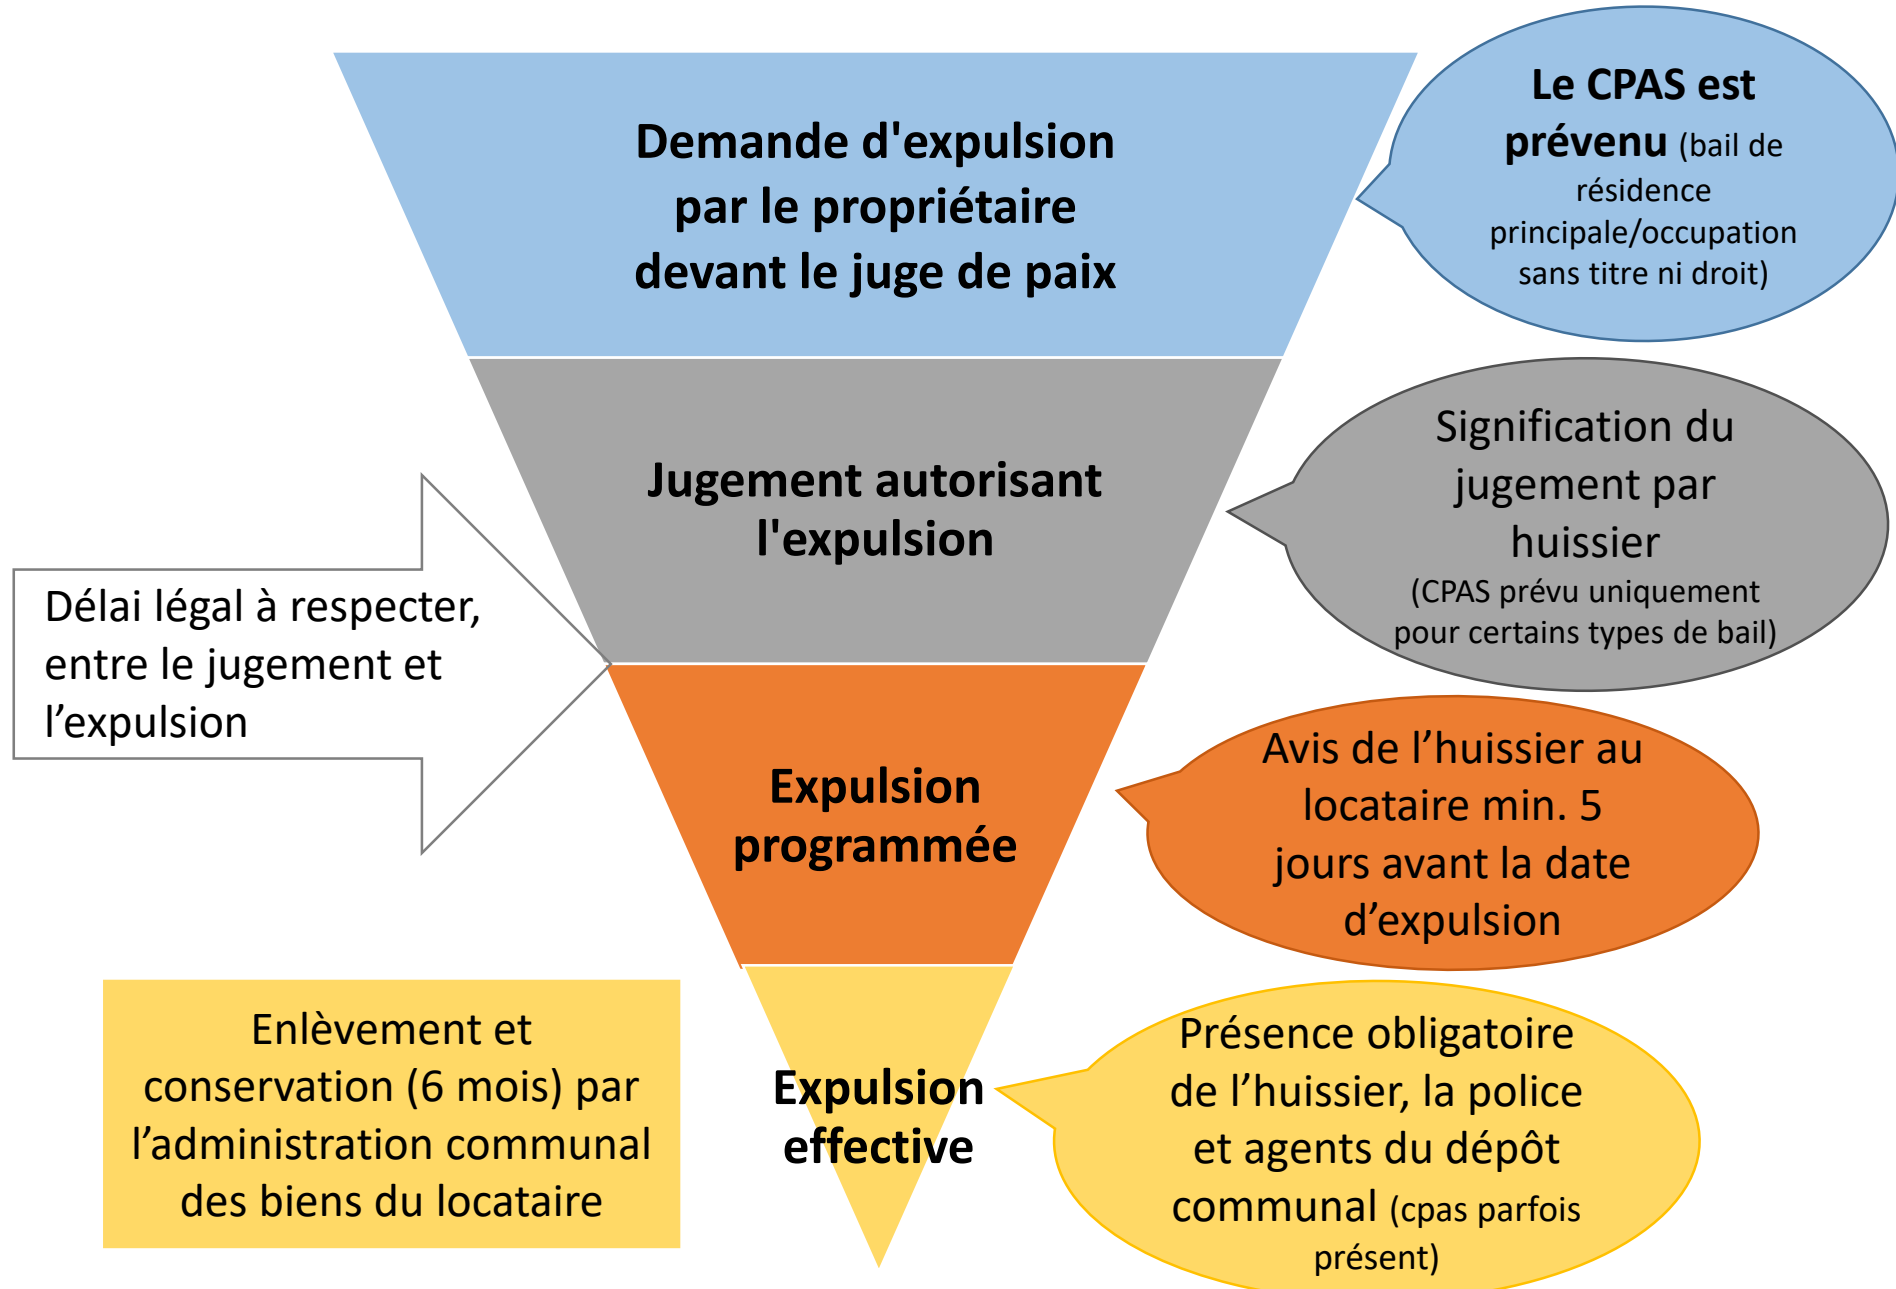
Demande d'expulsion par le propriétaire devant le juge de paix

Le CPAS est prévenu (bail de résidence principale/occupation sans titre ni droit)

Jugement autorisant l'expulsion

Signification du jugement par huissier (CPAS prévu uniquement pour certains types de bail)

Délai légal à respecter, entre le jugement et l’expulsion

Expulsion programmée

Avis de l’huissier au locataire min. 5 jours avant la date d’expulsion

Enlèvement et conservation (6 mois) par l’administration communal des biens du locataire

Expulsion effective

Présence obligatoire de l’huissier, la police et agents du dépôt communal (cpas parfois présent)